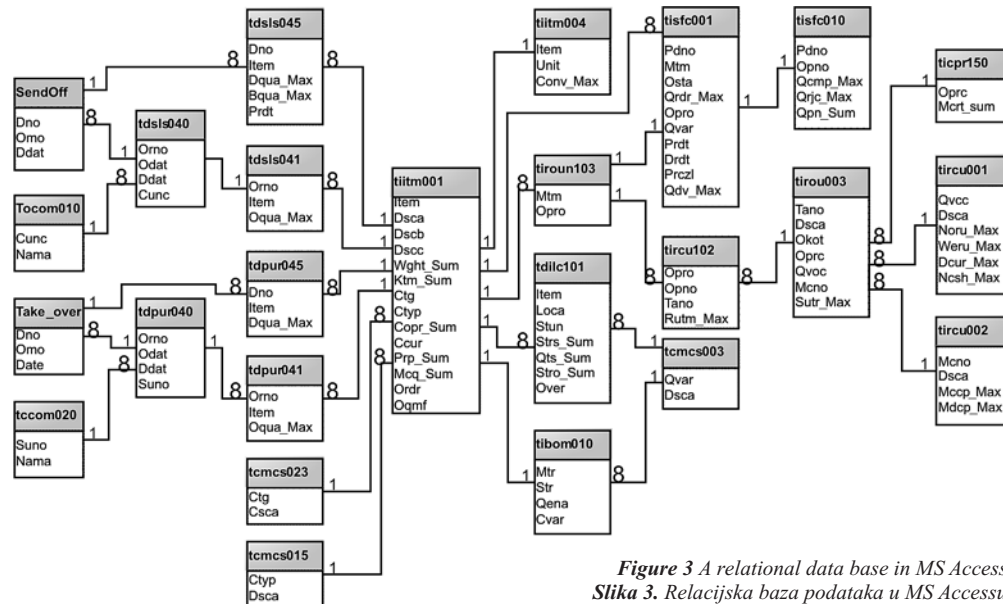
tdsls045
Dno
Item
Dqua_Max
Bqua_Max
Prdt

SendOff
Dno
Omo
Ddat

tdsls040
Orno
Odat
Ddat
Cunc

Tocom010
Cunc
Nama

tdsls041
Orno
Item
Oqua_Max

tdpur045
Dno
Item
Dqua_Max

Take_over
Dno
Orno
Date

tdpur040
Orno
Odat
Ddat
Suno

tdpur041
Orno
Item
Oqua_Max

tccom020
Suno
Nama

tcmcs023
Ctg
Csca

tcmcs015
Ctyp
Dsca

tiitm001
Item
Dsca
Dscb
Dscc
Wght_Sum
Ktm_Sum
Ctg
Ctyp
Copr_Sum
Ccur
Prp_Sum
Mcq_Sum
Ordr
Oqmf

tiitm004
Item
Unit
Conv_Max

tisfc001
Pdno
Mtm
Osta
Qrdr_Max
Opro
Qvar
Prdt
Drdt
Prczl
Qdv_Max

tisfc010
Pdno
Opno
Qcmp_Max
Qrjc_Max
Qpn_Sum

tiroun103
Mtm
Opro

tdilc101
Item
Loca
Stun
Strs_Sum
Qts_Sum
Stro_Sum
Over

tirou102
Opro
Opno
Tano
Rutm_Max

tcmcs003
Qvar
Dsca

tibom010
Mtr
Str
Qena
Cvar

tirou003
Tano
Dsca
Okot
Oprc
Qvoc
Mcno
Sutr_Max

ticpr150
Oprc
Mcrt_sum

tircu001
Qvcc
Dsca
Noru_Max
Weru_Max
Dcur_Max
Ncsh_Max

tircu002
Mcno
Dsca
Mccp_Max
Mdcp_Max

1 8 1 8 8 1 8 1 1 8 1 1 8 1 1 8 1 1 1 1 1 8 1 8 1 1 8 1 8 1 8 8 1 8 1 8 8 1 8 8 1 1 8 1 8 1 1

Figure 3 A relational data base in MS Access
Slika 3. Relacijska baza podataka u MS Accessu